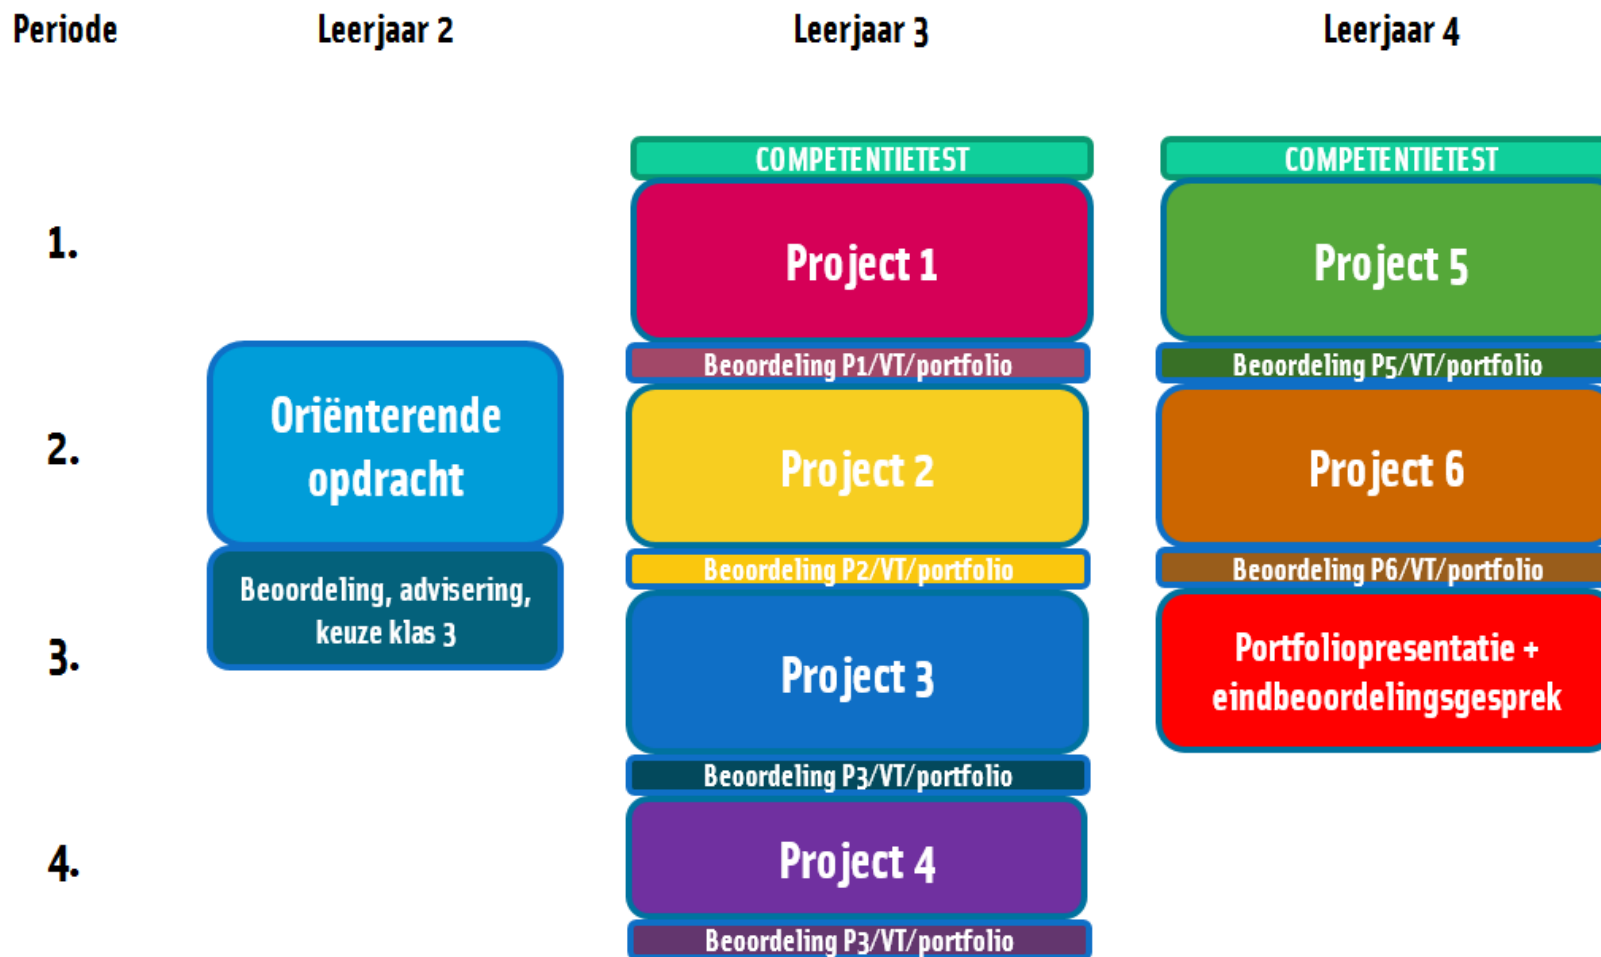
| Periode | Leerjaar 2 | Leerjaar 3 | Leerjaar 4 |
|---|---|---|---|
| | | COMPETENTIETEST | COMPETENTIETEST |
| 1. | | Project 1 | Project 5 |
| | | Beoordeling P1/VT/portfolio | Beoordeling P5/VT/portfolio |
| 2. | Oriënterende opdracht | Project 2 | Project 6 |
| | | Beoordeling P2/VT/portfolio | Beoordeling P6/VT/portfolio |
| 3. | Beoordeling, advisering, keuze klas 3 | Project 3 | Portfoliopresentatie + eindbeoordelingsgesprek |
| | | Beoordeling P3/VT/portfolio | |
| 4. | | Project 4 | |
| | | Beoordeling P3/VT/portfolio | |